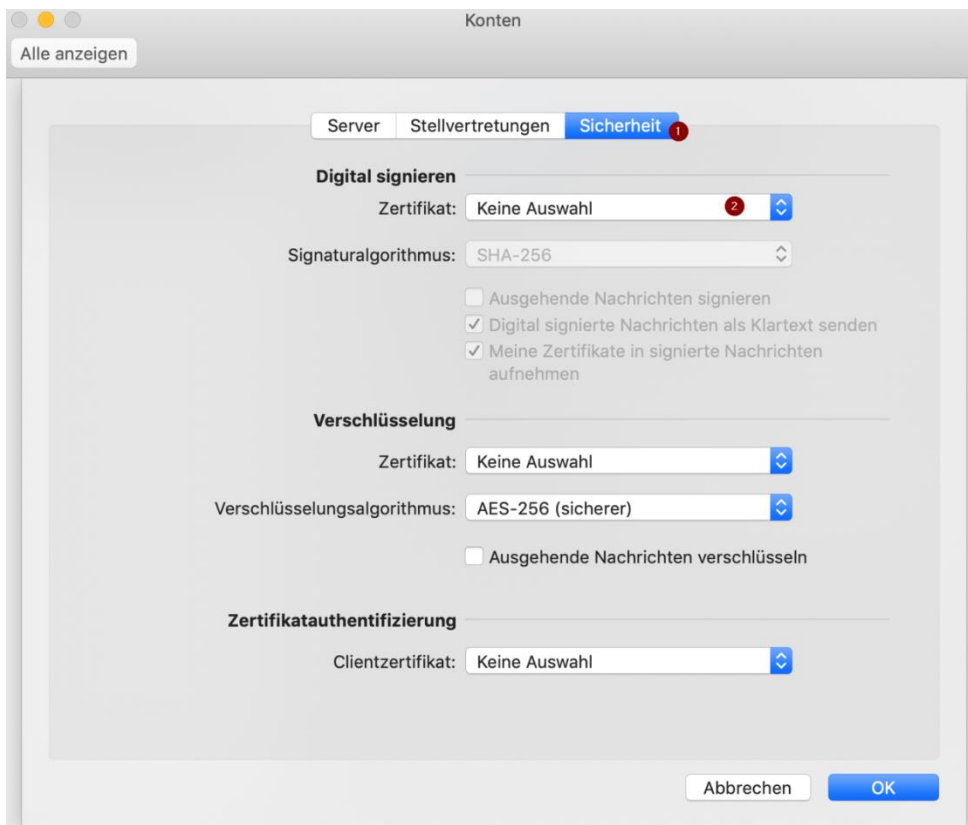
Konten

Alle anzeigen

Server | Stellvertretungen | Sicherheit 1

Digital signieren

Zertifikat: Keine Auswahl 2

Signaturalgorithmus: SHA-256

Ausgehende Nachrichten signieren

✓ Digital signierte Nachrichten als Klartext senden

✓ Meine Zertifikate in signierte Nachrichten aufnehmen

Verschlüsselung

Zertifikat: Keine Auswahl

Verschlüsselungsalgorithmus: AES-256 (sicherer)

Ausgehende Nachrichten verschlüsseln

Zertifikatauthentifizierung

Clientzertifikat: Keine Auswahl

Abbrechen

OK